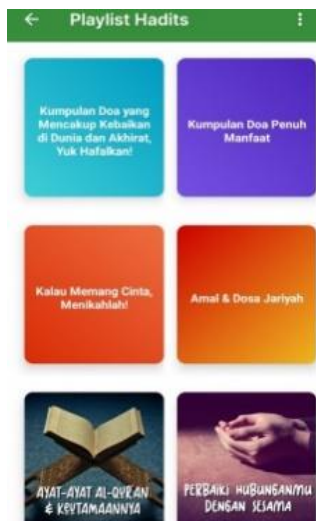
Playlist Hadits

Kumpulan Doa yang Mencakup Kebaikan di Dunia dan Akhirat, Yuk Hafalkan!

Kumpulan Doa Penuh Manfaat

Kalau Memang Cinta, Menikahlah!

Amal & Dosa Jariyah

AYAT-AYAT AL-QURAN & KEUTAMAANNYA

PERBAIKI HUBUNGANMU DENGAN SESAMA